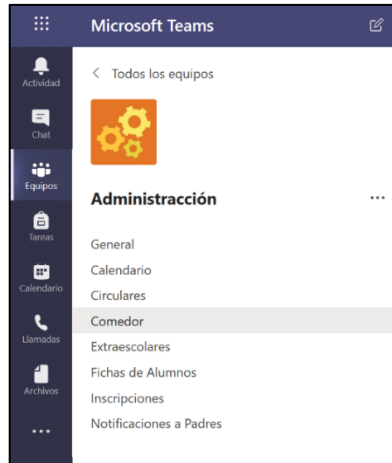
Microsoft Teams

Actividad
Chat
Equipos
Tareas
Calendario
Llamadas
Archivos
...

< Todos los equipos

Administracción ...

General
Calendario
Circulares
Comedor
Extraescolares
Fichas de Alumnos
Inscripciones
Notificaciones a Padres